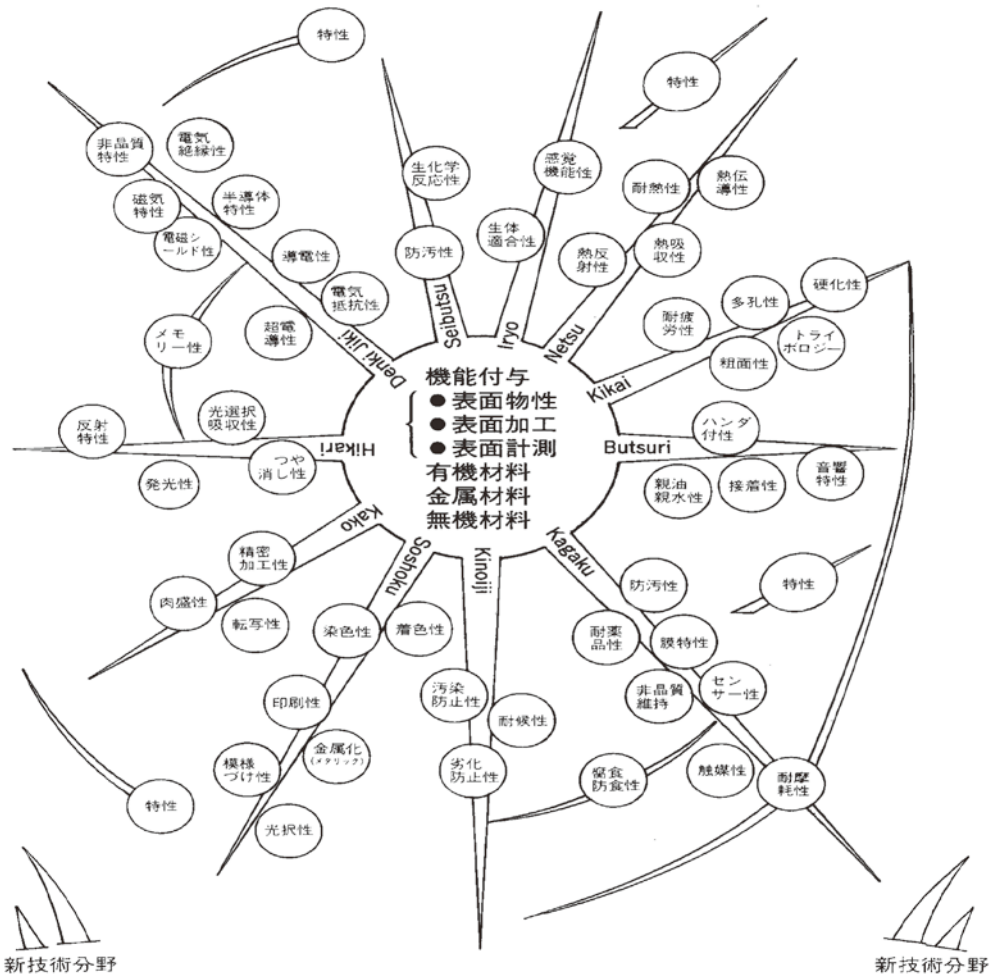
機能付与
●表面物性
●表面加工
●表面計測
有機材料
金属材料
無機材料

Denki Jiki
Seibutsu
Iryo
Netsu
Kikai
Butsuri
Kagaku
Kinoiji
Soshoku
Kako
Hikari

特性
非晶質特性
電気絶縁性
磁気特性
半導体特性
電磁シールド性
導電性
電気抵抗性
メモリー性
超電導性
生化学反応性
防汚性
感覚機能性
生体適合性
特性
耐熱性
熱伝導性
熱反射性
熱吸収性
硬化性
多孔性
耐疲労性
トライボロジー
粗面性
ハンダ付性
親油親水性
接着性
音響特性
反射特性
光選択吸収性
つや消し性
発光性
精密加工性
肉盛性
転写性
染色性
着色性
印刷性
模様づけ性
金属化(メタリック)
光択性
特性
汚染防止性
耐候性
劣化防止性
防汚性
特性
耐薬品性
膜特性
非晶質維持
センサー性
腐食防食性
触媒性
耐摩耗性

新技術分野
新技術分野